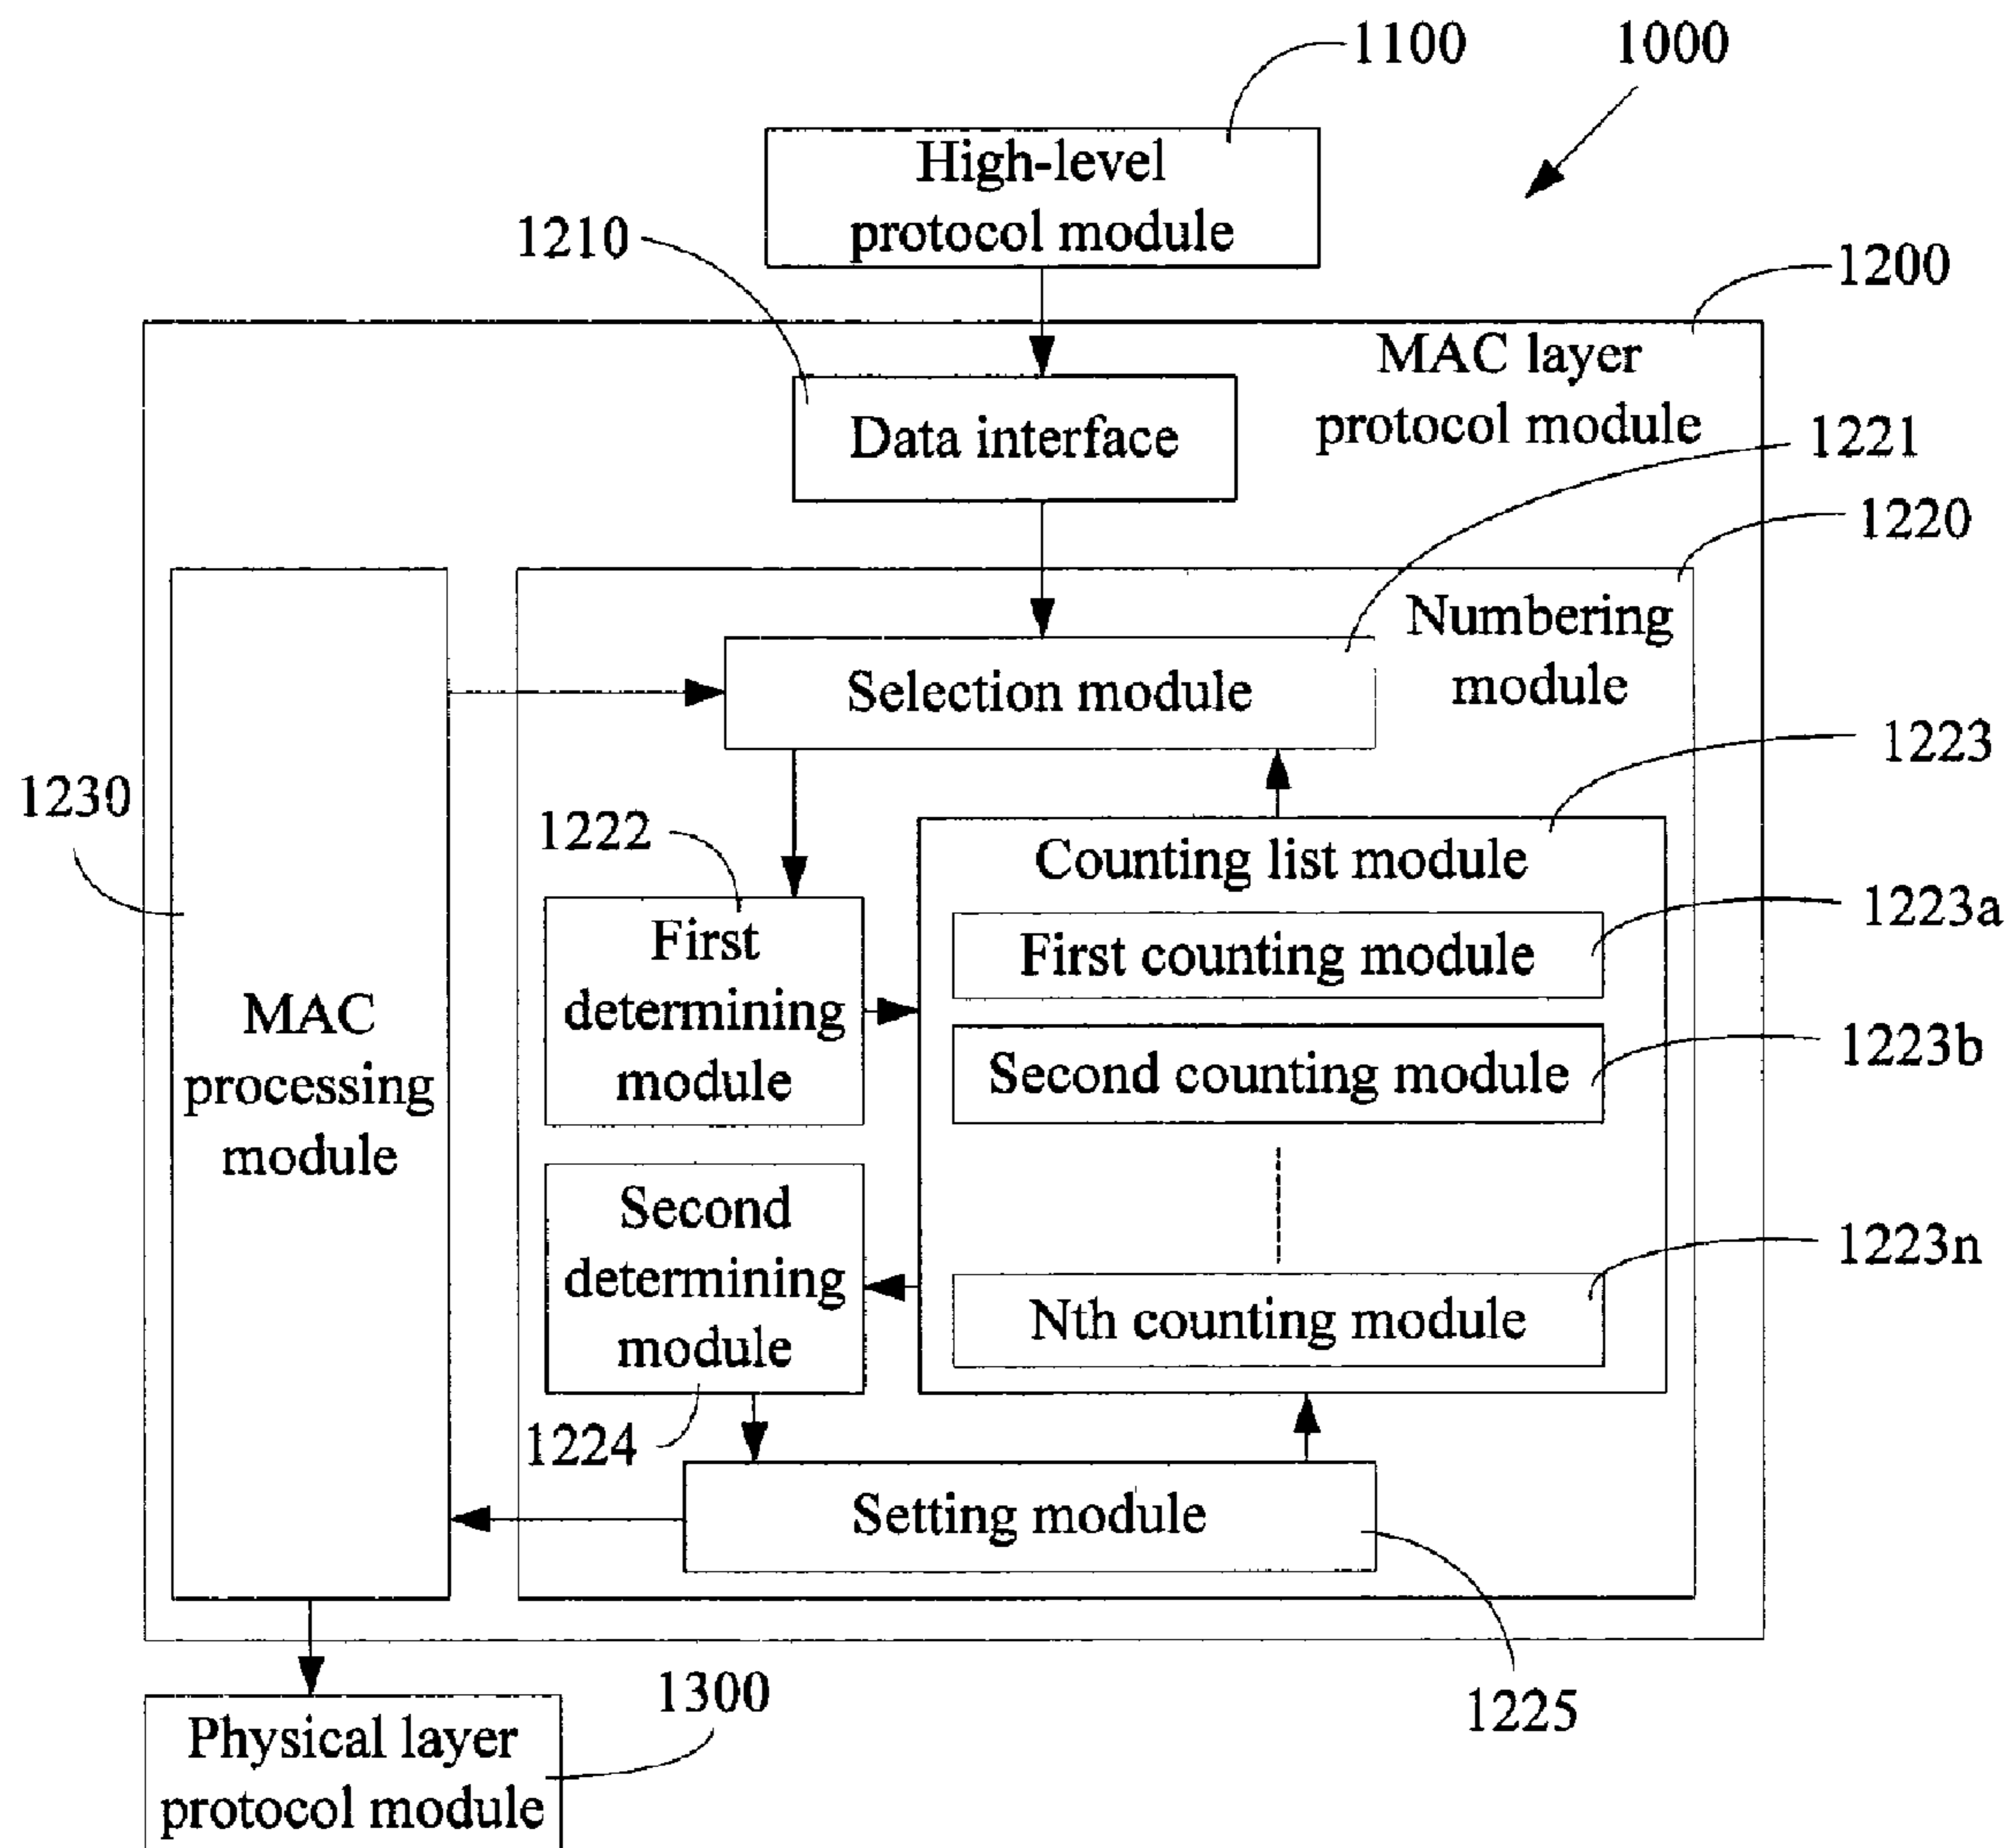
1100

1000

High-level protocol module

1210

1200

MAC layer protocol module

Data interface

1221

1220

Numbering module

Selection module

1230

1223

1222

Counting list module

First determining module

First counting module

1223a

MAC processing module

Second counting module

1223b

Second determining module

Nth counting module

1223n

1224

Setting module

1300

1225

Physical layer protocol module